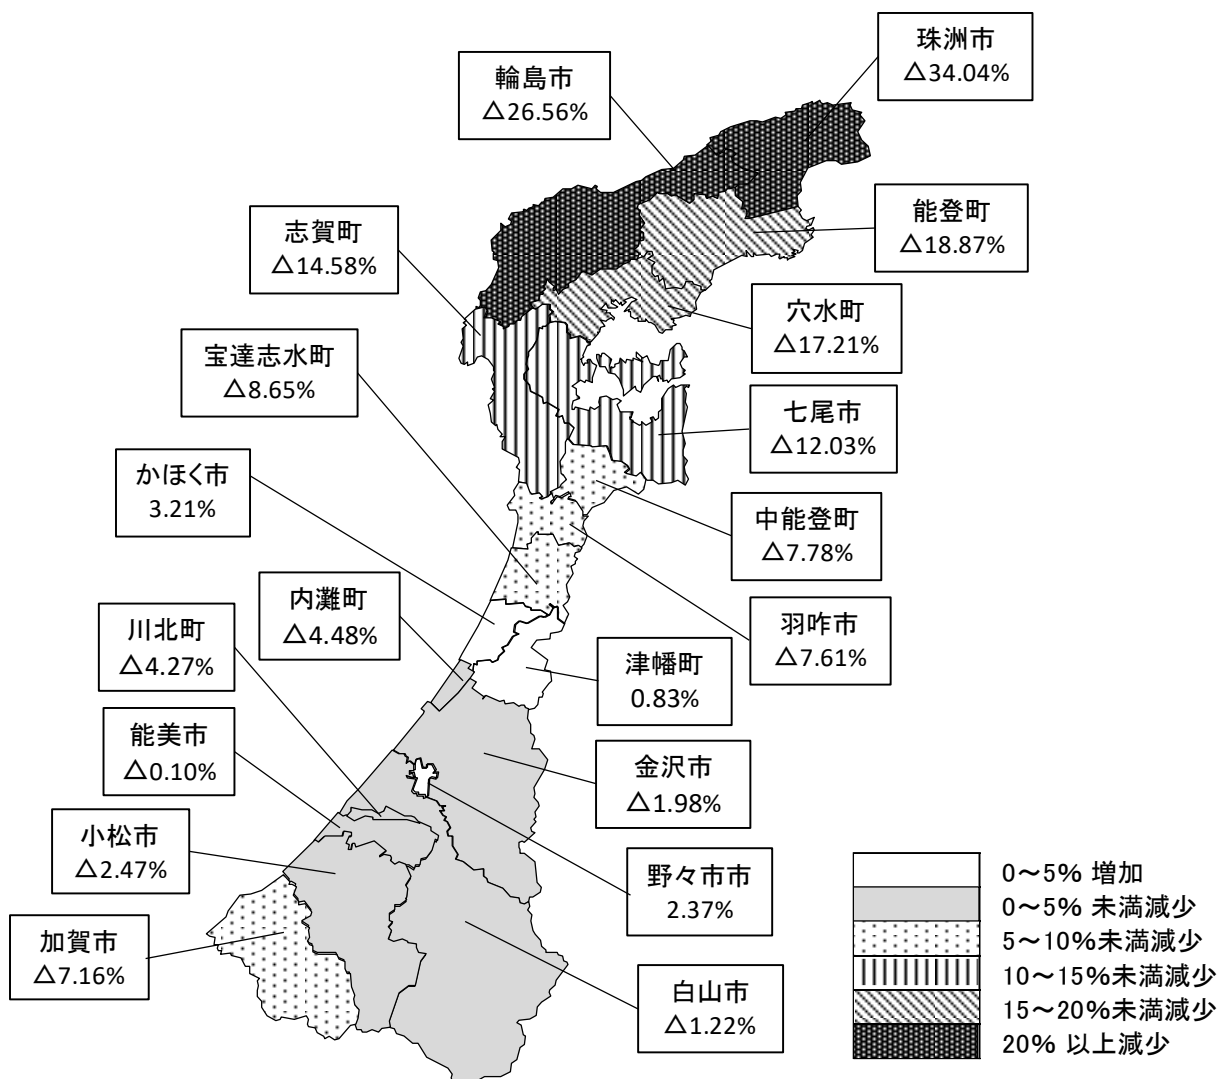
珠洲市
△34.04%

輪島市
△26.56%

能登町
△18.87%

志賀町
△14.58%

穴水町
△17.21%

宝達志水町
△8.65%

七尾市
△12.03%

かほく市
3.21%

中能登町
△7.78%

内灘町
△4.48%

羽咋市
△7.61%

川北町
△4.27%

津幡町
0.83%

能美市
△0.10%

金沢市
△1.98%

小松市
△2.47%

野々市市
2.37%

加賀市
△7.16%

白山市
△1.22%

0～5% 増加
0～5% 未満減少
5～10%未満減少
10～15%未満減少
15～20%未満減少
20% 以上減少